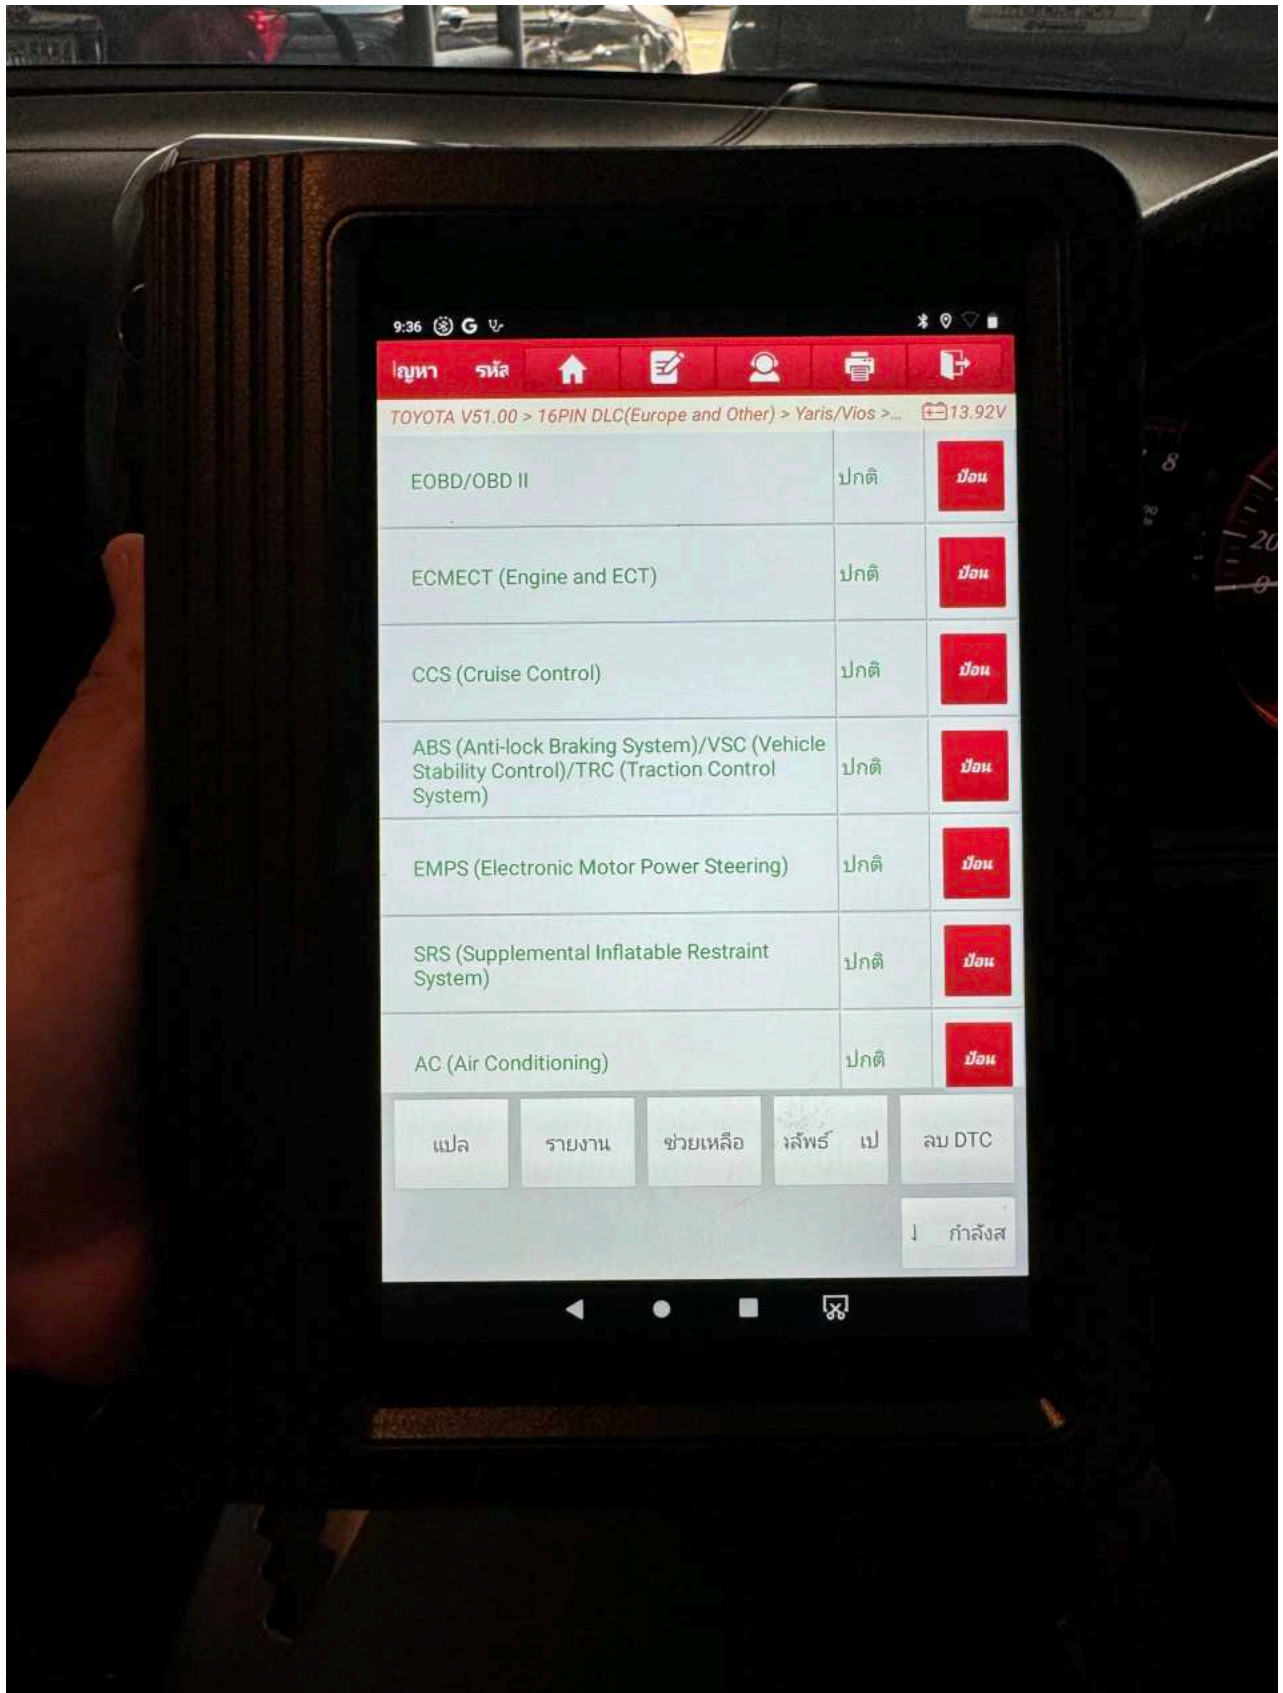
9:36

ญหา รหัส

TOYOTA V51.00 > 16PIN DLC(Europe and Other) > Yaris/Vios >... 13.92V

| | | |
|---|---|---|
| EOBD/OBD II | ปกติ | ป้อน |
| ECMECT (Engine and ECT) | ปกติ | ป้อน |
| CCS (Cruise Control) | ปกติ | ป้อน |
| ABS (Anti-lock Braking System)/VSC (Vehicle Stability Control)/TRC (Traction Control System) | ปกติ | ป้อน |
| EMPS (Electronic Motor Power Steering) | ปกติ | ป้อน |
| SRS (Supplemental Inflatable Restraint System) | ปกติ | ป้อน |
| AC (Air Conditioning) | ปกติ | ป้อน |

แปล รายงาน ช่วยเหลือ งลัพธ์ เป ลบ DTC

กำลังส